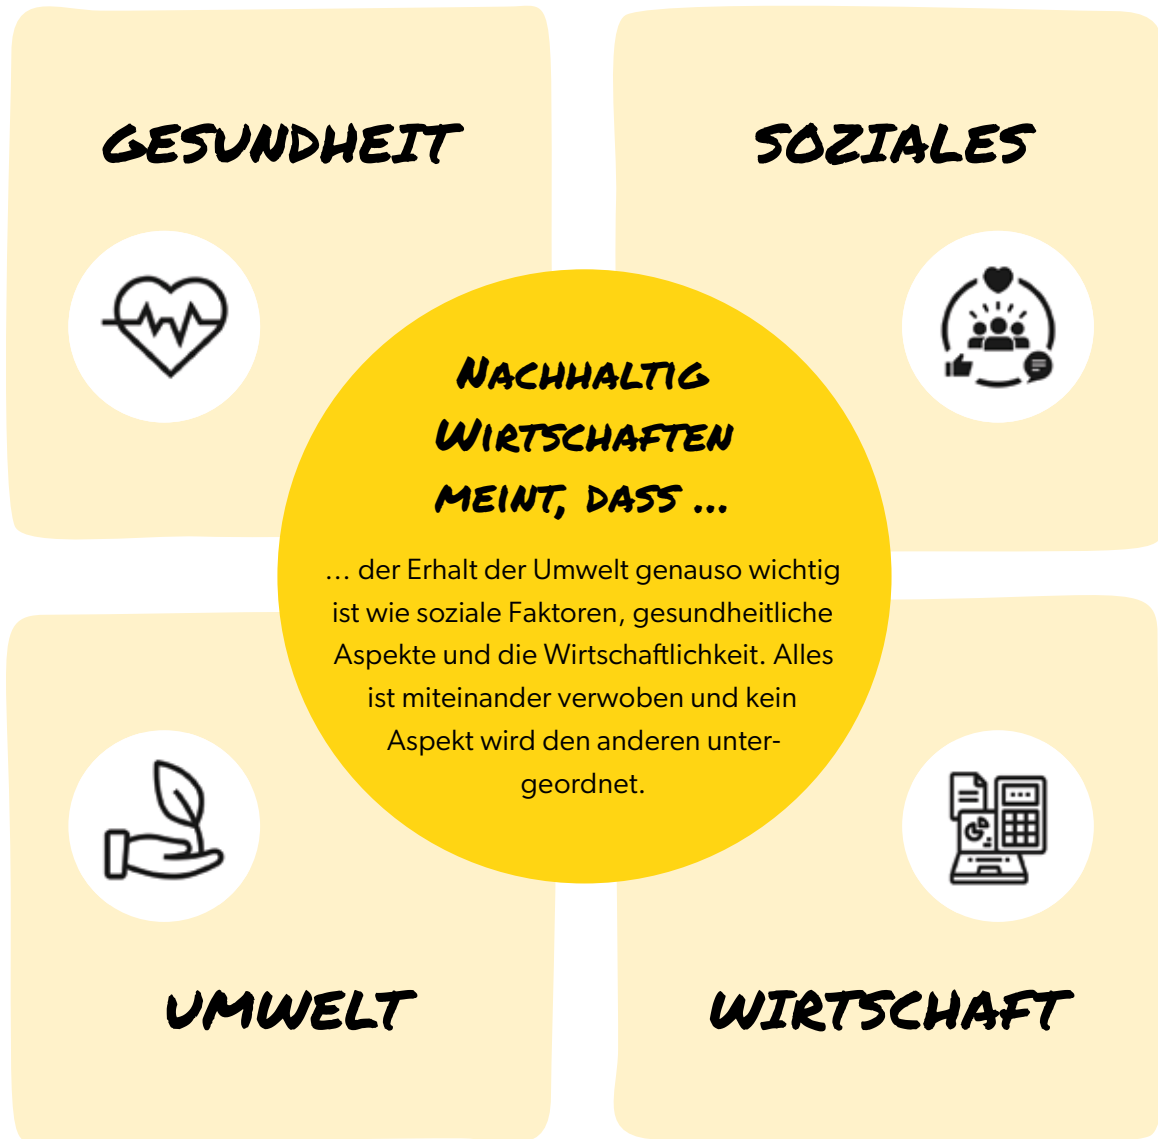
GESUNDHEIT

SOZIALES

Nachhaltig Wirtschaften meint, dass ...

... der Erhalt der Umwelt genauso wichtig ist wie soziale Faktoren, gesundheitliche Aspekte und die Wirtschaftlichkeit. Alles ist miteinander verwoben und kein Aspekt wird den anderen untergeordnet.

UMWELT

WIRTSCHAFT